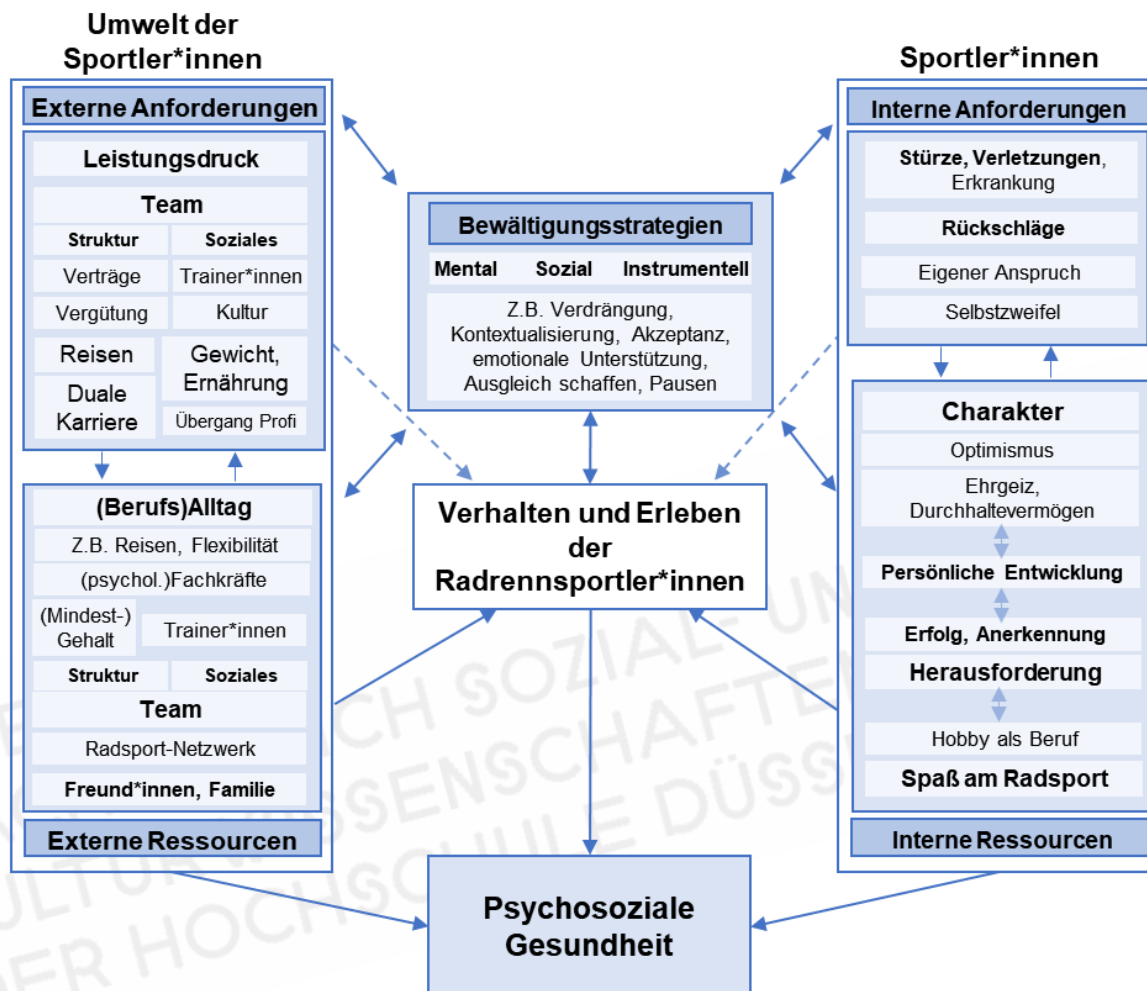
Umwelt der Sportler*innen

Externe Anforderungen

Leistungsdruck

Team

Struktur | Soziales

Verträge | Trainer*innen

Vergütung | Kultur

Reisen

Duale Karriere

Gewicht, Ernährung

Übergang Profi

(Berufs)Alltag

Z.B. Reisen, Flexibilität

(psychol.)Fachkräfte

(Mindest-) Gehalt

Trainer*innen

Struktur | Soziales

Team

Radsport-Netzwerk

Freund*innen, Familie

Externe Ressourcen

Bewältigungsstrategien

Mental Sozial Instrumentell

Z.B. Verdrängung, Kontextualisierung, Akzeptanz, emotionale Unterstützung, Ausgleich schaffen, Pausen

Verhalten und Erleben der Radrennsportler*innen

Psychosoziale Gesundheit

Sportler*innen

Interne Anforderungen

Stürze, Verletzungen, Erkrankung

Rückschläge

Eigener Anspruch

Selbstzweifel

Charakter

Optimismus

Ehrgeiz, Durchhaltevermögen

Persönliche Entwicklung

Erfolg, Anerkennung

Herausforderung

Hobby als Beruf

Spaß am Radsport

Interne Ressourcen

FACH SOZIAL- UND KULTURWISSENSCHAFTEN DER HOCHSCHULE DÜSS